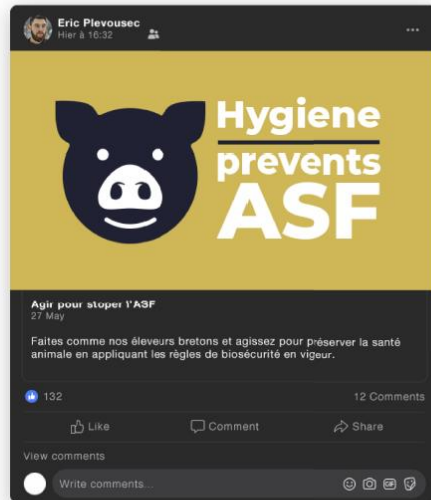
Eric Plevousec
Hier à 16:32

Hygiene
prevents
ASF

Agir pour stoper l'ASF
27 May

Faites comme nos éleveurs bretons et agissez pour préserver la santé animale en appliquant les règles de biosécurité en vigeur.

132
12 Comments

Like
Comment
Share

View comments

Write comments...